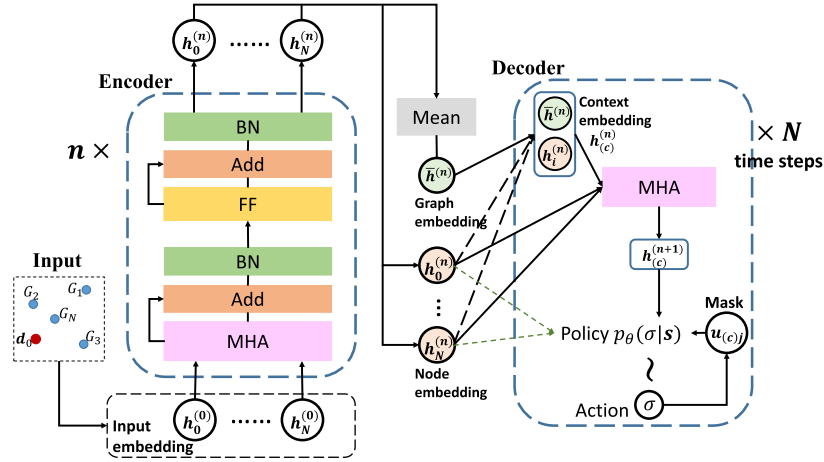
$h_0^{(n)}$ ...... $h_N^{(n)}$

Encoder

$n\times$

BN

Add

FF

BN

Add

MHA

Input

$G_2$ $G_1$ $G_N$ $d_0$ $G_3$

Input embedding

$h_0^{(0)}$ ...... $h_N^{(0)}$

Mean

$\bar{h}^{(n)}$

Graph embedding

$h_0^{(n)}$

⋮

$h_N^{(n)}$

Node embedding

Decoder

$\bar{h}^{(n)}$

$h_i^{(n)}$

Context embedding $h_{(c)}^{(n)}$

$\times N$ time steps

MHA

$h_{(c)}^{(n+1)}$

Mask

Policy $p_\theta(\sigma|s)$

$u_{(c)j}$

Action $\sigma$